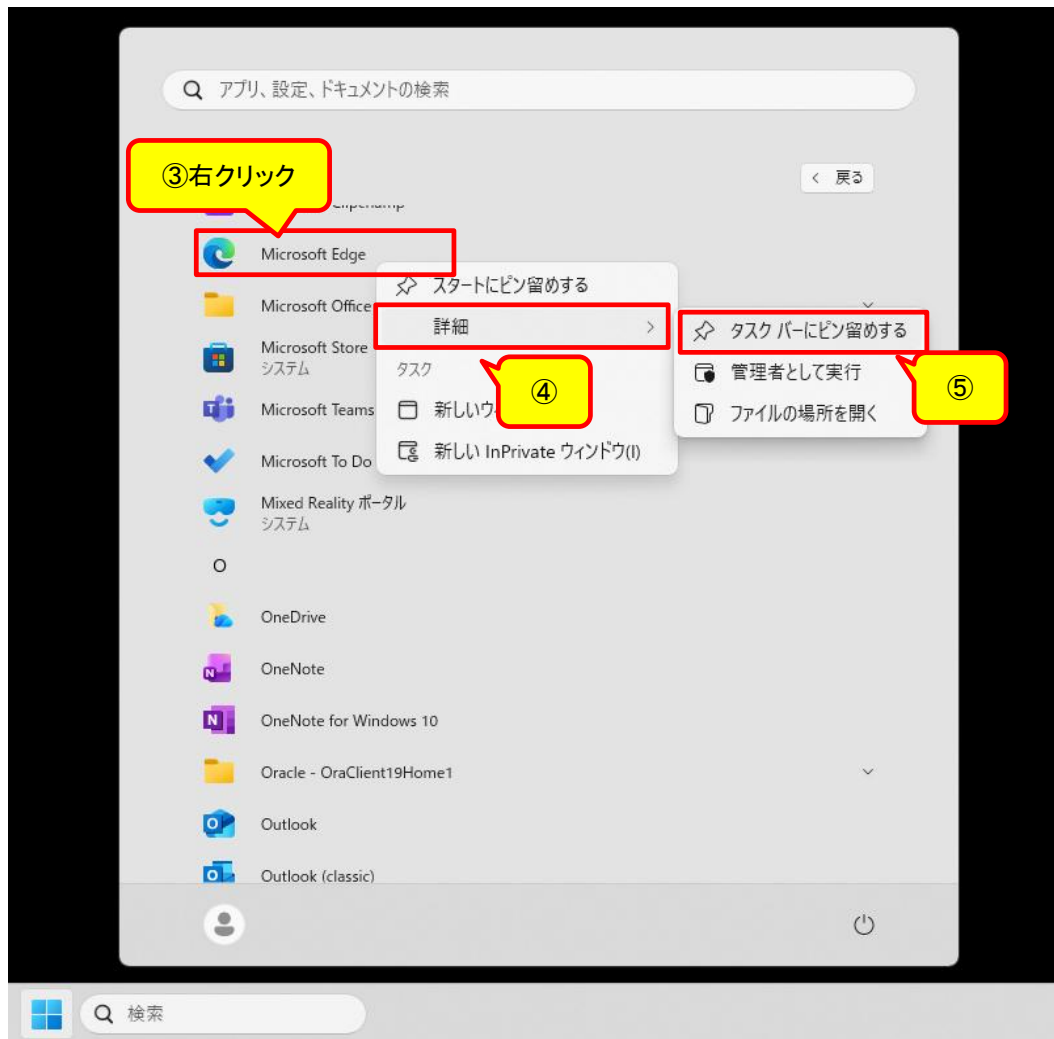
アプリ、設定、ドキュメントの検索

③右クリック

< 戻る

Microsoft Edge

Microsoft Office

Microsoft Store
システム

Microsoft Teams

Microsoft To Do

Mixed Reality ポータル
システム

スタートにピン留めする

詳細 >

タスク

新しいウ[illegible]

新しい InPrivate ウィンドウ(I)

④

タスク バーにピン留めする

管理者として実行

ファイルの場所を開く

⑤

O

OneDrive

OneNote

OneNote for Windows 10

Oracle - OraClient19Home1

Outlook

Outlook (classic)

検索